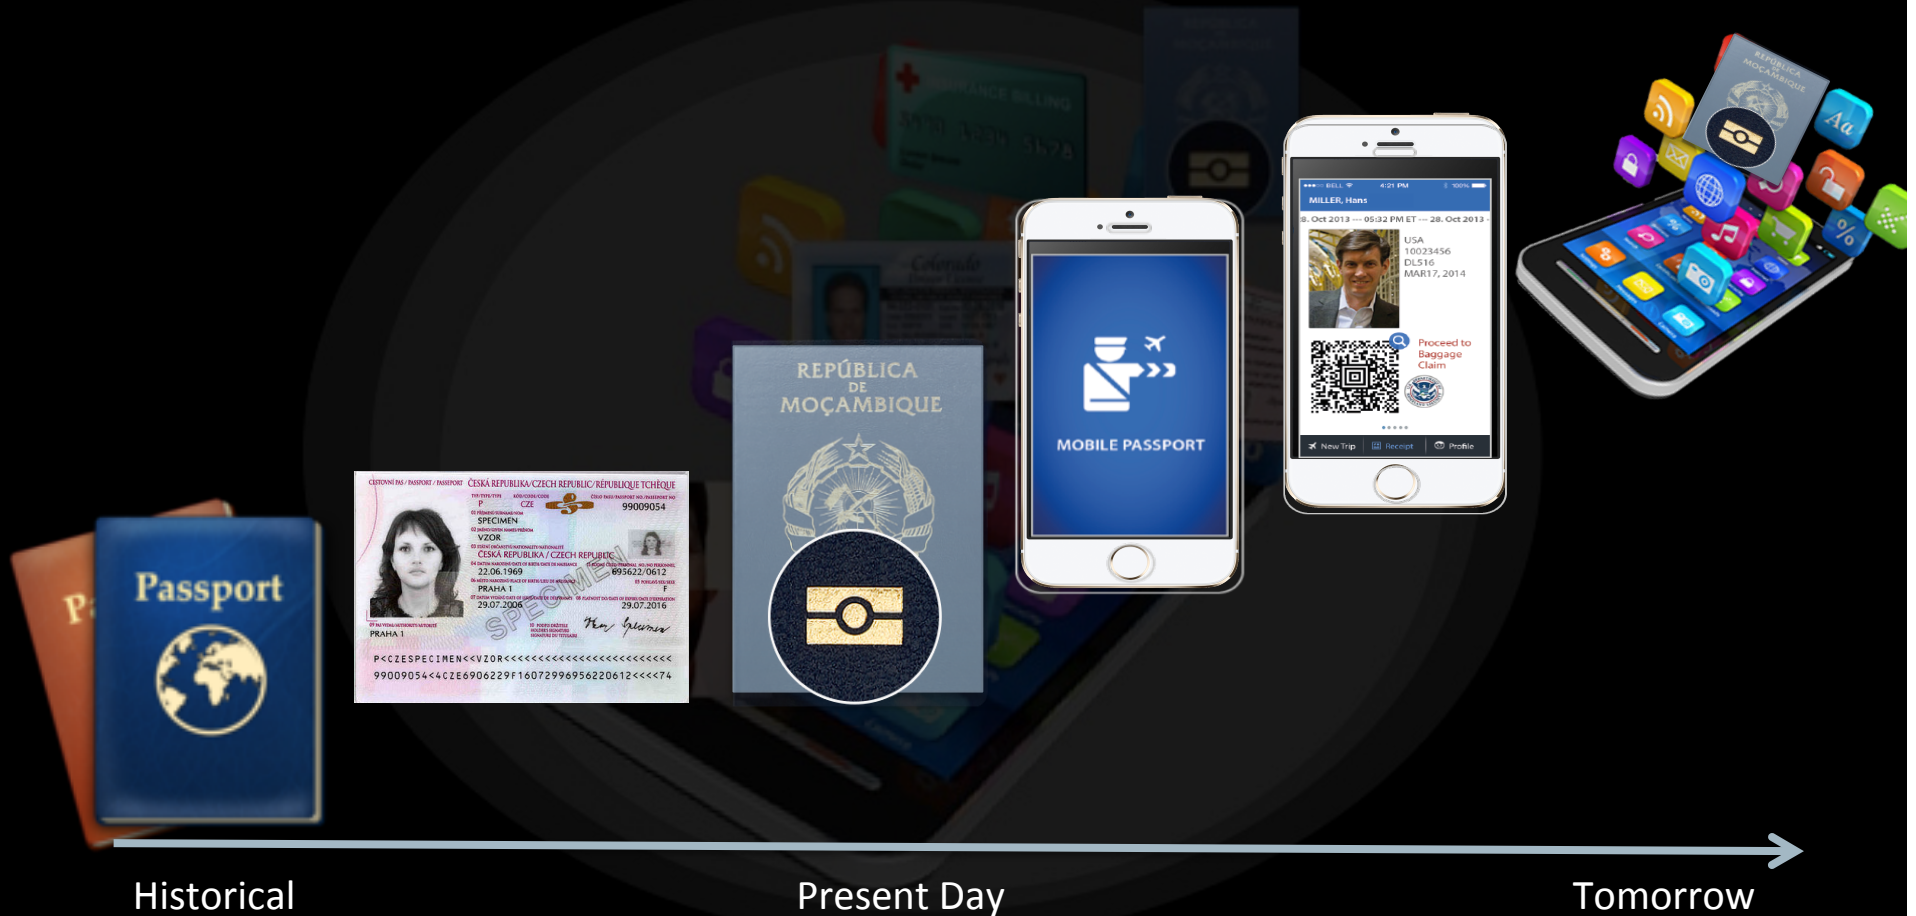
Passport

ČESKÁ REPUBLIKA/CZECH REPUBLIC/RÉPUBLIQUE TCHÈQUE
P CZE 99009054
SPECIMEN
VZOR
ČESKÁ REPUBLIKA / CZECH REPUBLIC
22.06.1969 695622/0612
PRAHA 1 F
29.07.2006 29.07.2016
PRAHA 1
SPECIMEN
P<CZESPECIMEN<<VZOR<<<<<<<<<<<<<<<<<<<<<<<<<
99009054<4CZE6906229F16072996956220612<<<<74

REPÚBLICA DE MOÇAMBIQUE

MOBILE PASSPORT

BELL 4:21 PM 100%
MILLER, Hans
8. Oct 2013 --- 05:32 PM ET --- 28. Oct 2013
USA
10023456
DL516
MAR17, 2014
Proceed to Baggage Claim
New Trip Receipt Profile

REPÚBLICA MOÇAMBIQUE

Historical
Present Day
Tomorrow